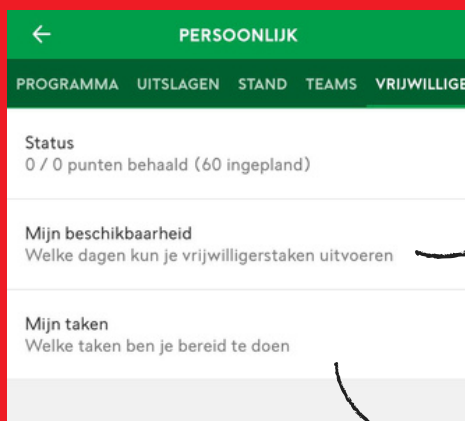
← PERSOONLIJK

PROGRAMMA UITSLAGEN STAND TEAMS VRIJWILLIGE

Status
0 / 0 punten behaald (60 ingepland)

Mijn beschikbaarheid
Welke dagen kun je vrijwilligerstaken uitvoeren

Mijn taken
Welke taken ben je bereid te doen